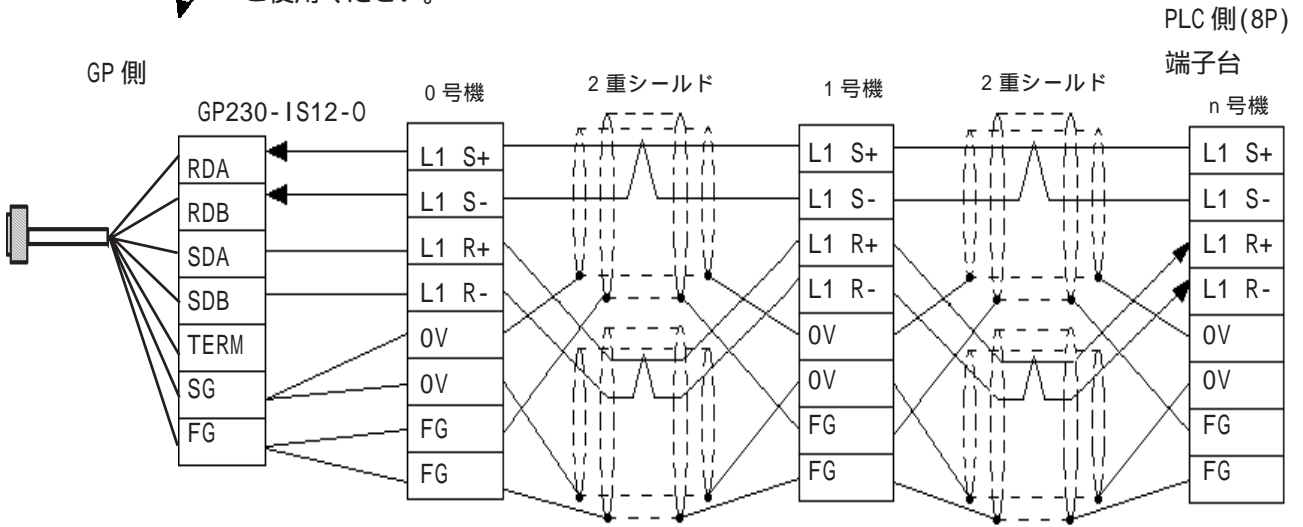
ご使用ください。

PLC 側(8P)
端子台

GP 側

GP230-IS12-O

| RDA |
|---|
| RDB |
| SDA |
| SDB |
| TERM |
| SG |
| FG |

0 号機

| L1 S+ |
|---|
| L1 S- |
| L1 R+ |
| L1 R- |
| 0V |
| 0V |
| FG |
| FG |

2 重シールド

1 号機

| L1 S+ |
|---|
| L1 S- |
| L1 R+ |
| L1 R- |
| 0V |
| 0V |
| FG |
| FG |

2 重シールド

n 号機

| L1 S+ |
|---|
| L1 S- |
| L1 R+ |
| L1 R- |
| 0V |
| 0V |
| FG |
| FG |